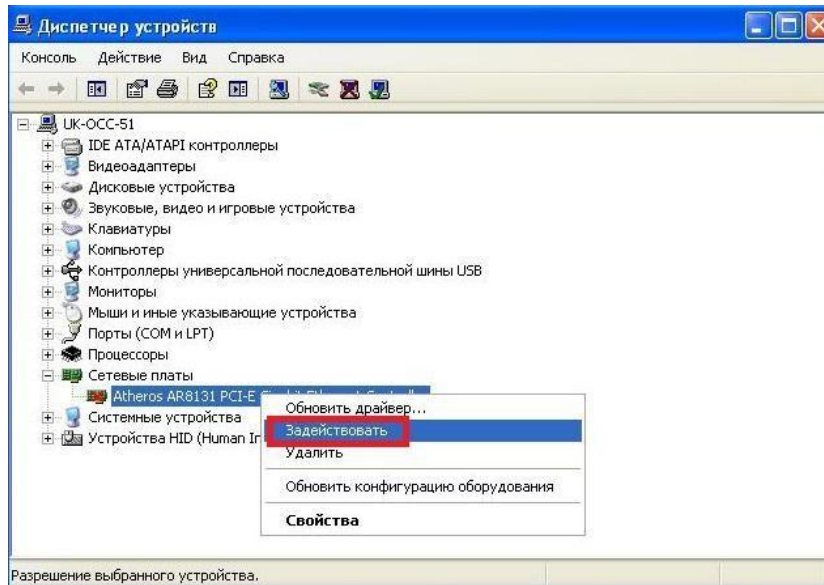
Диспетчер устройств

Консоль Действие Вид Справка

UK-OCC-51
IDE ATA/ATAPI контроллеры
Видеоадаптеры
Дисковые устройства
Звуковые, видео и игровые устройства
Клавиатуры
Компьютер
Контроллеры универсальной последовательной шины USB
Мониторы
Мыши и иные указывающие устройства
Порты (COM и LPT)
Процессоры
Сетевые платы
Atheros AR8131 PCI-E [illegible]
Системные устройства
Устройства HID (Human In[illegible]

Обновить драйвер...
Задействовать
Удалить
Обновить конфигурацию оборудования
Свойства

Разрешение выбранного устройства.